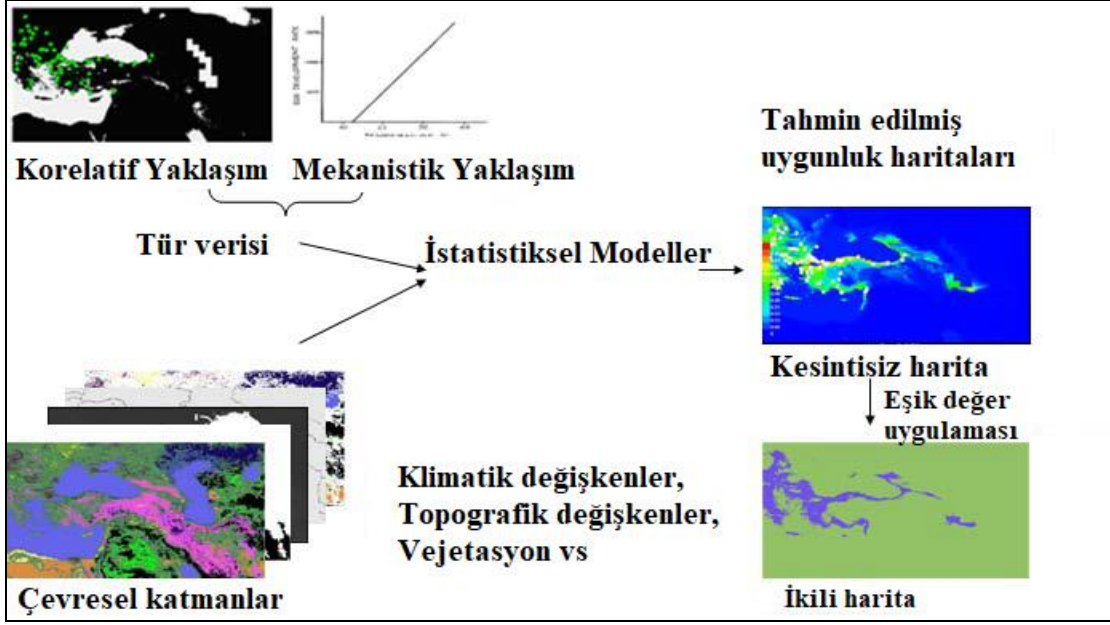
Korelatif Yaklaşım

Mekanistik Yaklaşım

Tahmin edilmiş uygunluk haritaları

Tür verisi

İstatistiksel Modeller

Kesintisiz harita

Eşik değer uygulaması

Klimatik değişkenler, Topografik değişkenler, Vejetasyon vs

Çevresel katmanlar

İkili harita